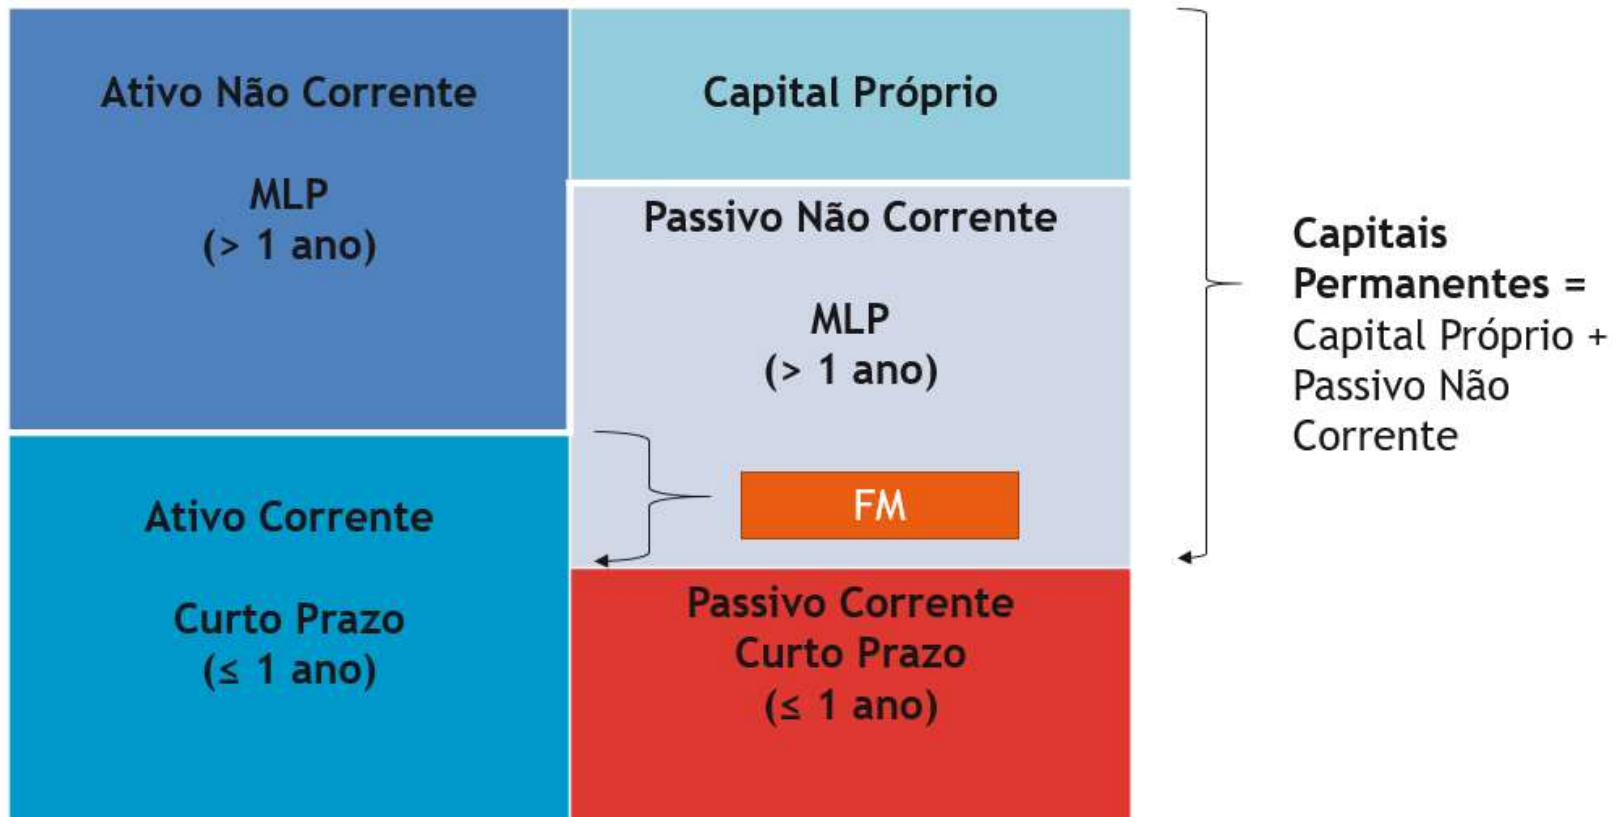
Ativo Não Corrente

MLP
(> 1 ano)

Capital Próprio

Passivo Não Corrente

MLP
(> 1 ano)

FM

Capitais Permanentes = Capital Próprio + Passivo Não Corrente

Ativo Corrente

Curto Prazo
(≤ 1 ano)

Passivo Corrente
Curto Prazo
(≤ 1 ano)